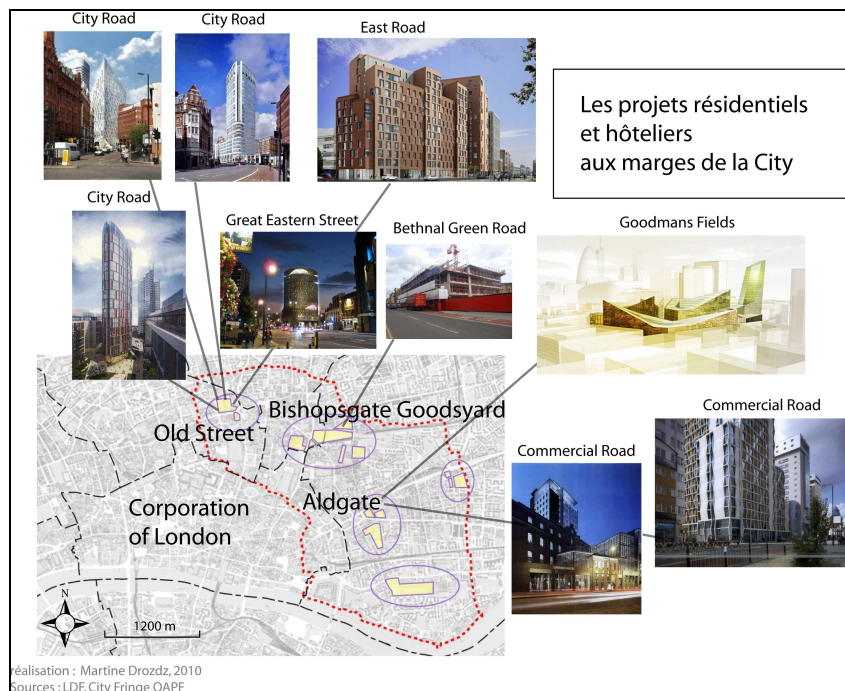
City Road

City Road

East Road

Les projets résidentiels et hôteliers aux marges de la City

City Road

Great Eastern Street

Bethnal Green Road

Goodmans Fields

Bishopsgate Goodsyard

Old Street

Commercial Road

Commercial Road

Aldgate

Corporation of London

N

1200 m

réalisation : Martine Drozdz, 2010
Sources : LDF, City Fringe OAPF